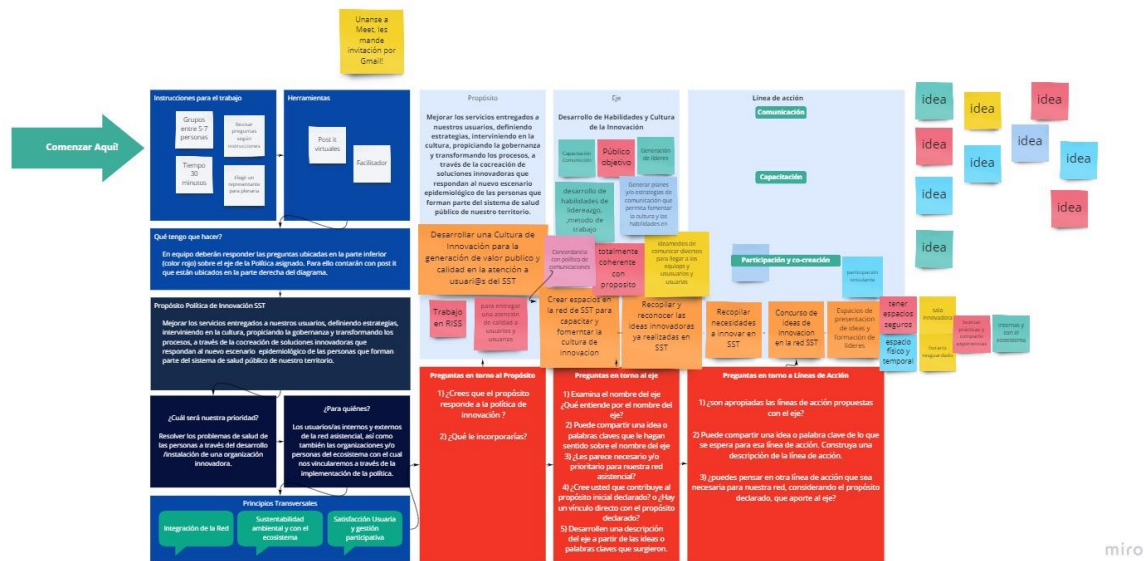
Unanse a Meet, les mande invitación por Gmail!

Comenzar Aquí!

Instrucciones para el trabajo

Grupos entre 5-7 personas

Revisar preguntas según instrucciones

Tiempo 30 minutos

Elegir un representante para plenaria

Herramientas

Post it virtuales

Facilitador

Qué tengo que hacer?

En equipo deberán responder las preguntas ubicadas en la parte inferior (color rojo) sobre el eje de la Política asignado. Para ello contarán con post it que están ubicados en la parte derecha del diagrama.

Propósito Política de Innovación SST

Mejorar los servicios entregados a nuestros usuarios, definiendo estrategias, interviniendo en la cultura, propiciando la gobernanza y transformando los procesos, a través de la cocreación de soluciones innovadoras que respondan al nuevo escenario epidemiológico de las personas que forman parte del sistema de salud público de nuestro territorio.

¿Cuál será nuestra prioridad?

Resolver los problemas de salud de las personas a través del desarrollo /instalación de una organización innovadora.

¿Para quiénes?

Los usuarios/as internos y externos de la red asistencial, así como también las organizaciones y/o personas del ecosistema con el cual nos vincularemos a través de la implementación de la política.

Principios Transversales

Integración de la Red

Sustentabilidad ambiental y con el ecosistema

Satisfacción Usuaria y gestión participativa

Propósito

Mejorar los servicios entregados a nuestros usuarios, definiendo estrategias, interviniendo en la cultura, propiciando la gobernanza y transformando los procesos, a través de la cocreación de soluciones innovadoras que respondan al nuevo escenario epidemiológico de las personas que forman parte del sistema de salud público de nuestro territorio.

Desarrollar una Cultura de Innovación para la generación de valor publico y calidad en la atención a usuari@s del SST

Trabajo en RISS

para entregar una atencion de calidad a usuarios y usuarios

Eje

Desarrollo de Habilidades y Cultura de la Innovación

Capacitación Comunicación

Público objetivo

Generación de líderes

desarrollo de habilidades de liderazgo, ,metodo de trabajo

Generar planes y/o estrategias de comunicación que permita fomentar la cultura y las habilidades en

Concordancia con política de comunicaciones

totalmente coherente con proposito

Ideamientos de comunicar diversos para llegar a los equipos y usuarios y usuarias

Crear espacios en la red de SST para capacitar y fomentar la cultura de innovacion

Recopilar y reconocer las ideas innovadoras ya realizadas en SST

Línea de acción

Comunicación

Capacitación

Participación y co-creación

participación simulante

Recopilar necesidades a innovar en SST

Concurso de ideas de innovacion en la red SST

Espacios de presentación de ideas y formación de líderes

tener espacios seguros

espacio físico y temporal

sala innovadora

Destacar prácticas y compartir experiencias

Internas y con el ecosistema

Instanc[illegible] resguardados

idea

idea

idea

idea

idea

idea

idea

idea

idea

idea

idea

idea

Preguntas en torno al Propósito

1) ¿Crees que el propósito responde a la política de innovación ?

2) ¿Qué le incorporarías?

Preguntas en torno al eje

1) Examina el nombre del eje ¿Qué entiende por el nombre del eje?

2) Puede compartir una idea o palabras claves que le hagan sentido sobre el nombre del eje

3) ¿Les parece necesario y/o prioritario para nuestra red asistencial?

4) ¿Cree usted que contribuye al propósito inicial declarado? o ¿Hay un vínculo directo con el propósito declarado?

5) Desarrollen una descripción del eje a partir de las ideas o palabras claves que surgieron.

Preguntas en torno a Líneas de Acción

1) ¿son apropiadas las líneas de acción propuestas con el eje?

2) Puede compartir una idea o palabra clave de lo que se espera para esa línea de acción. Construya una descripción de la línea de acción.

3) ¿puedes pensar en otra línea de acción que sea necesaria para nuestra red, considerando el propósito declarado, que aporte al eje?

miro